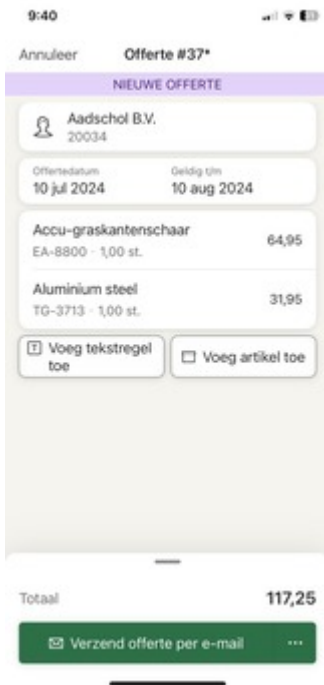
9:40

Annuleer

Offerte #37*

NIEUWE OFFERTE

Aadschol B.V.
20034

Offertedatum
10 jul 2024

Geldig t/m
10 aug 2024

Accu-graskantenschaar
EA-8800 · 1,00 st.
64,95

Aluminium steel
TG-3713 · 1,00 st.
31,95

Voeg tekstregel toe

Voeg artikel toe

Totaal
117,25

Verzend offerte per e-mail

···